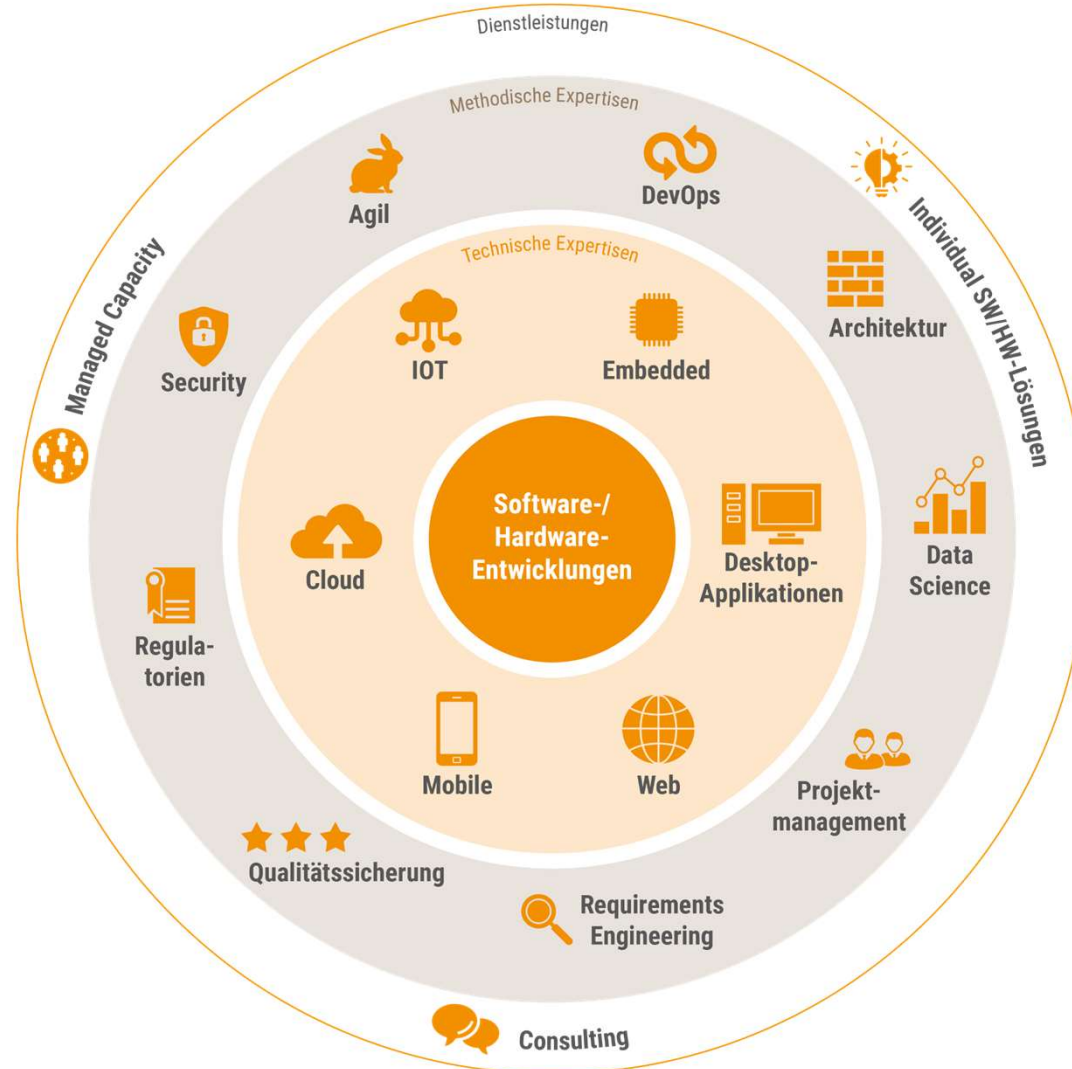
Dienstleistungen

Methodische Expertisen

Agil

DevOps

Individual SW/HW-Lösungen

Managed Capacity

Technische Expertisen

Architektur

IOT

Embedded

Security

Software-/ Hardware-Entwicklungen

Cloud

Desktop-Applikationen

Data Science

Regula-torien

Mobile

Web

Projekt-management

Qualitätssicherung

Requirements Engineering

Consulting